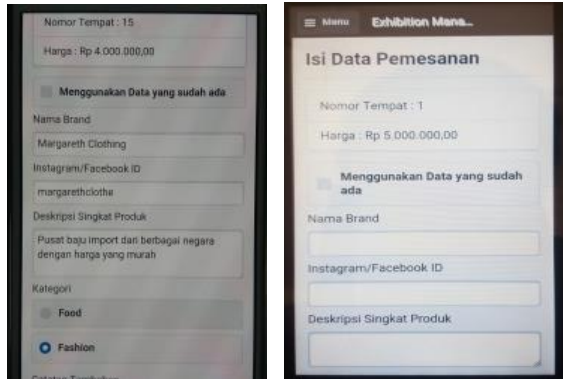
Nomor Tempat : 15

Harga : Rp 4.000.000,00

Menggunakan Data yang sudah ada

Nama Brand

Margareth Clothing

Instagram/Facebook ID

margarethclothe

Deskripsi Singkat Produk

Pusat baju import dari berbagai negara dengan harga yang murah

Kategori

Food

Fashion

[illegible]

Menu Exhibition Mana...

Isi Data Pemesanan

Nomor Tempat : 1

Harga : Rp 5.000.000,00

Menggunakan Data yang sudah ada

Nama Brand

Instagram/Facebook ID

Deskripsi Singkat Produk